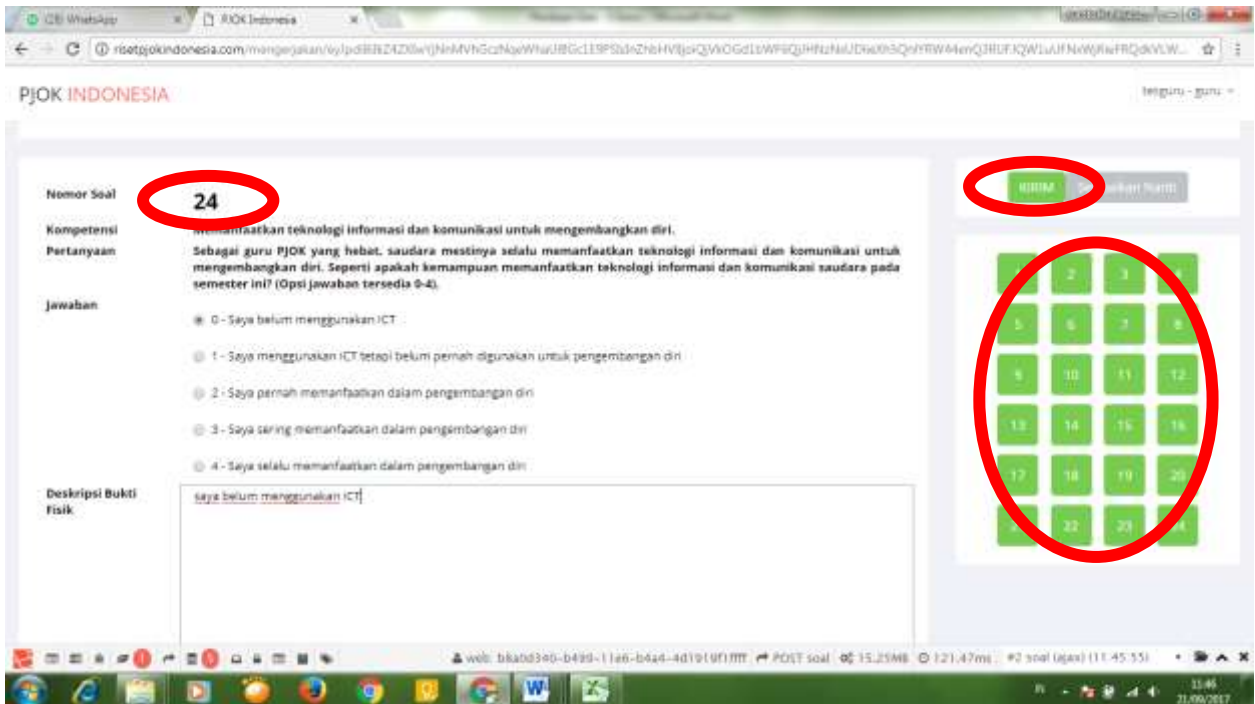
(28) WhatsApp
PJOK Indonesia

risetpjokindonesia.com/mengerjakan/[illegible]

PJOK INDONESIA

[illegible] - guru

Nomor Soal 24

Kompetensi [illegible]anfaatkan teknologi informasi dan komunikasi untuk mengembangkan diri.

Pertanyaan Sebagai guru PJOK yang hebat, saudara mestinya selalu memanfaatkan teknologi informasi dan komunikasi untuk mengembangkan diri. Seperti apakah kemampuan memanfaatkan teknologi informasi dan komunikasi saudara pada semester ini? (Opsi jawaban tersedia 0-4).

Jawaban

0 - Saya belum menggunakan ICT

1 - Saya menggunakan ICT tetapi belum pernah digunakan untuk pengembangan diri

2 - Saya pernah memanfaatkan dalam pengembangan diri

3 - Saya sering memanfaatkan dalam pengembangan diri

4 - Saya selalu memanfaatkan dalam pengembangan diri

Deskripsi Bukti Fisik

saya belum menggunakan ICT

KIRIM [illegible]kan Nanti

| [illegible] | 2 | 3 | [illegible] |
|---|---|---|---|
| 5 | 6 | 7 | 8 |
| 9 | 10 | 11 | 12 |
| 13 | 14 | 15 | 16 |
| 17 | 18 | 19 | 20 |
| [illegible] | 22 | 23 | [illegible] |

web: bba0d340-b499-11e6-b4a4-4d1919f1ffff POST soal 15.25MB 121.47ms #2 soal (ajax) (11:45:55)

11:46
21/09/2017